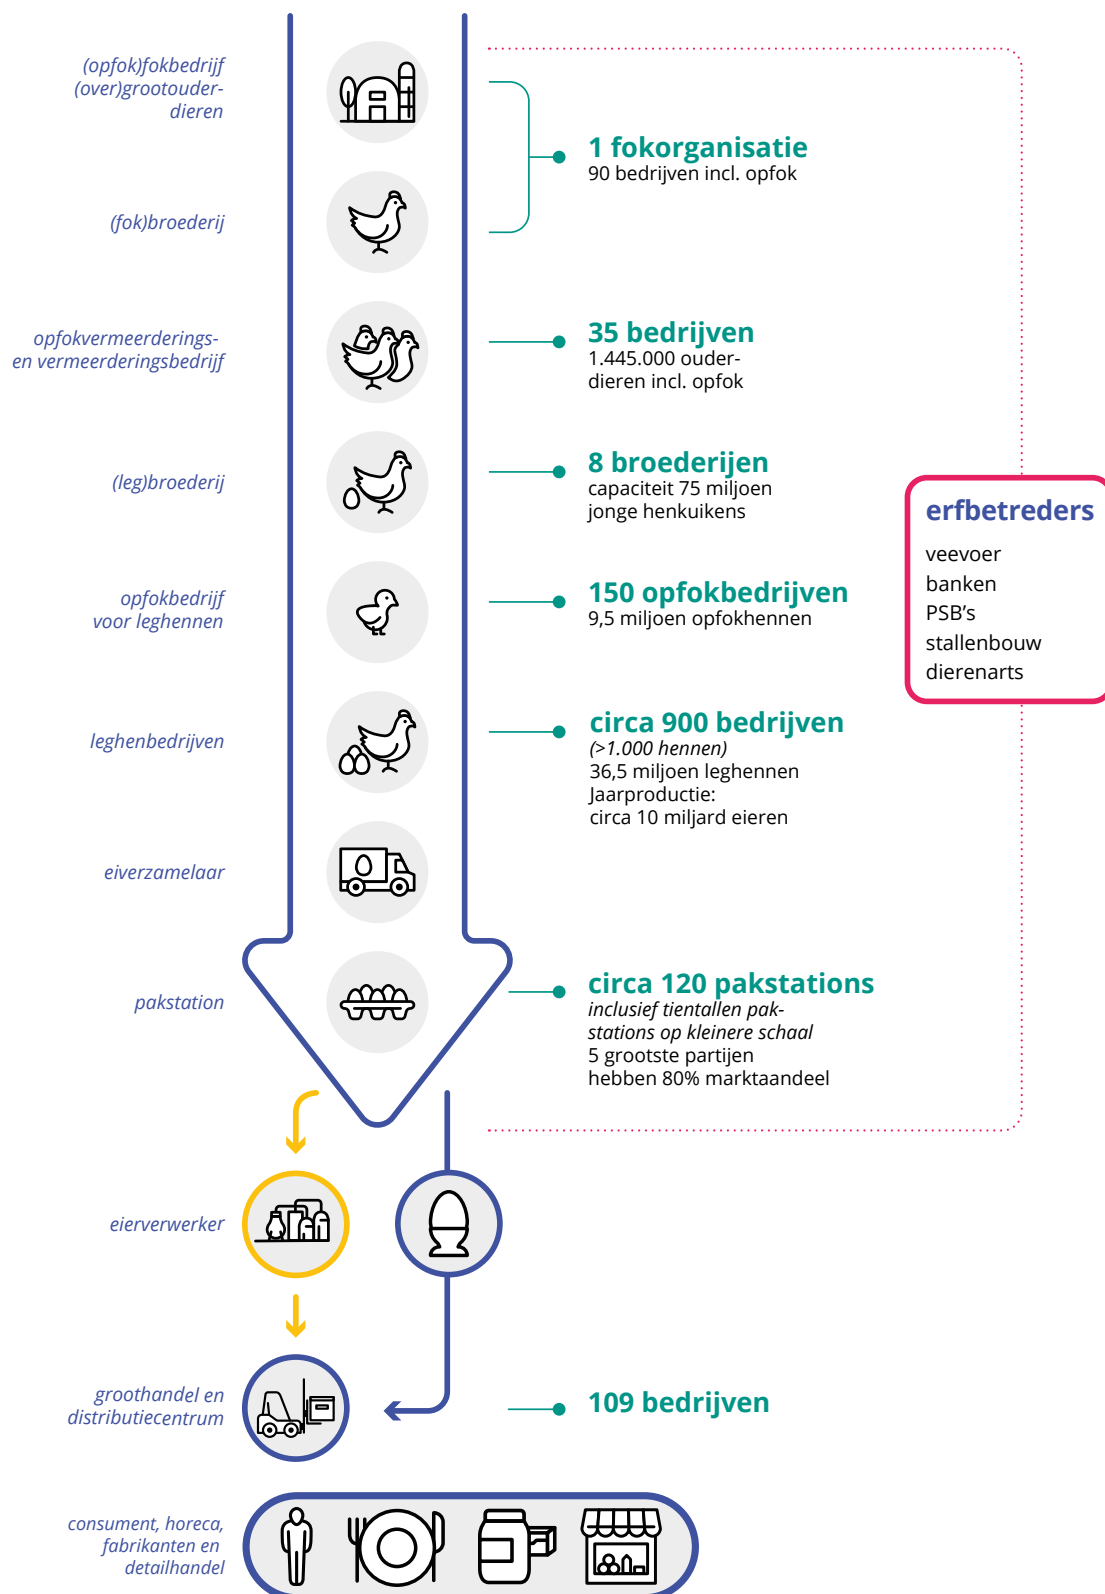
(opfok)fokbedrijf
(over)grootouderdieren

(fok)broederij

1 fokorganisatie
90 bedrijven incl. opfok

opfokvermeerderings- en vermeerderingsbedrijf

35 bedrijven
1.445.000 ouderdieren incl. opfok

(leg)broederij

8 broederijen
capaciteit 75 miljoen jonge henkuikens

erfbetreders
veevoer
banken
PSB's
stallenbouw
dierenarts

opfokbedrijf voor leghennen

150 opfokbedrijven
9,5 miljoen opfokhennen

leghenbedrijven

circa 900 bedrijven
(>1.000 hennen)
36,5 miljoen leghennen
Jaarproductie:
circa 10 miljard eieren

eiverzamelaar

pakstation

circa 120 pakstations
inclusief tientallen pakstations op kleinere schaal
5 grootste partijen hebben 80% marktaandeel

eierverwerker

groothandel en distributiecentrum

109 bedrijven

consument, horeca, fabrikanten en detailhandel